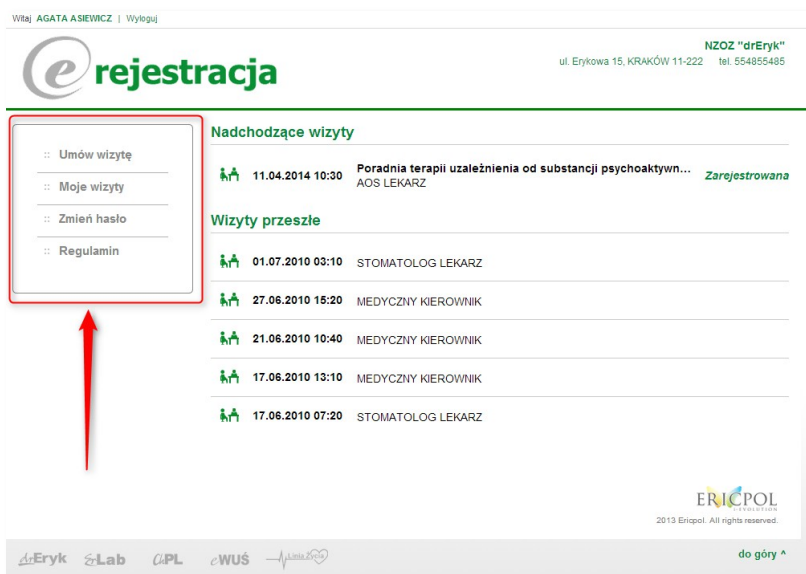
Witaj AGATA ASIEWICZ | Wyloguj

e rejestracja

NZOZ "drEryk"
ul. Erykowa 15, KRAKÓW 11-222 tel. 554855485

:: Umów wizytę
:: Moje wizyty
:: Zmień hasło
:: Regulamin

Nadchodzące wizyty

11.04.2014 10:30 Poradnia terapii uzależnienia od substancji psychoaktywn... AOS LEKARZ Zarejestrowana

Wizyty przeszłe

01.07.2010 03:10 STOMATOLOG LEKARZ

27.06.2010 15:20 MEDYCZNY KIEROWNIK

21.06.2010 10:40 MEDYCZNY KIEROWNIK

17.06.2010 13:10 MEDYCZNY KIEROWNIK

17.06.2010 07:20 STOMATOLOG LEKARZ

ERICPOL
2013 Ericpol. All rights reserved.

drEryk drLab OnPL eWUŚ Linia Życia

do góry ^